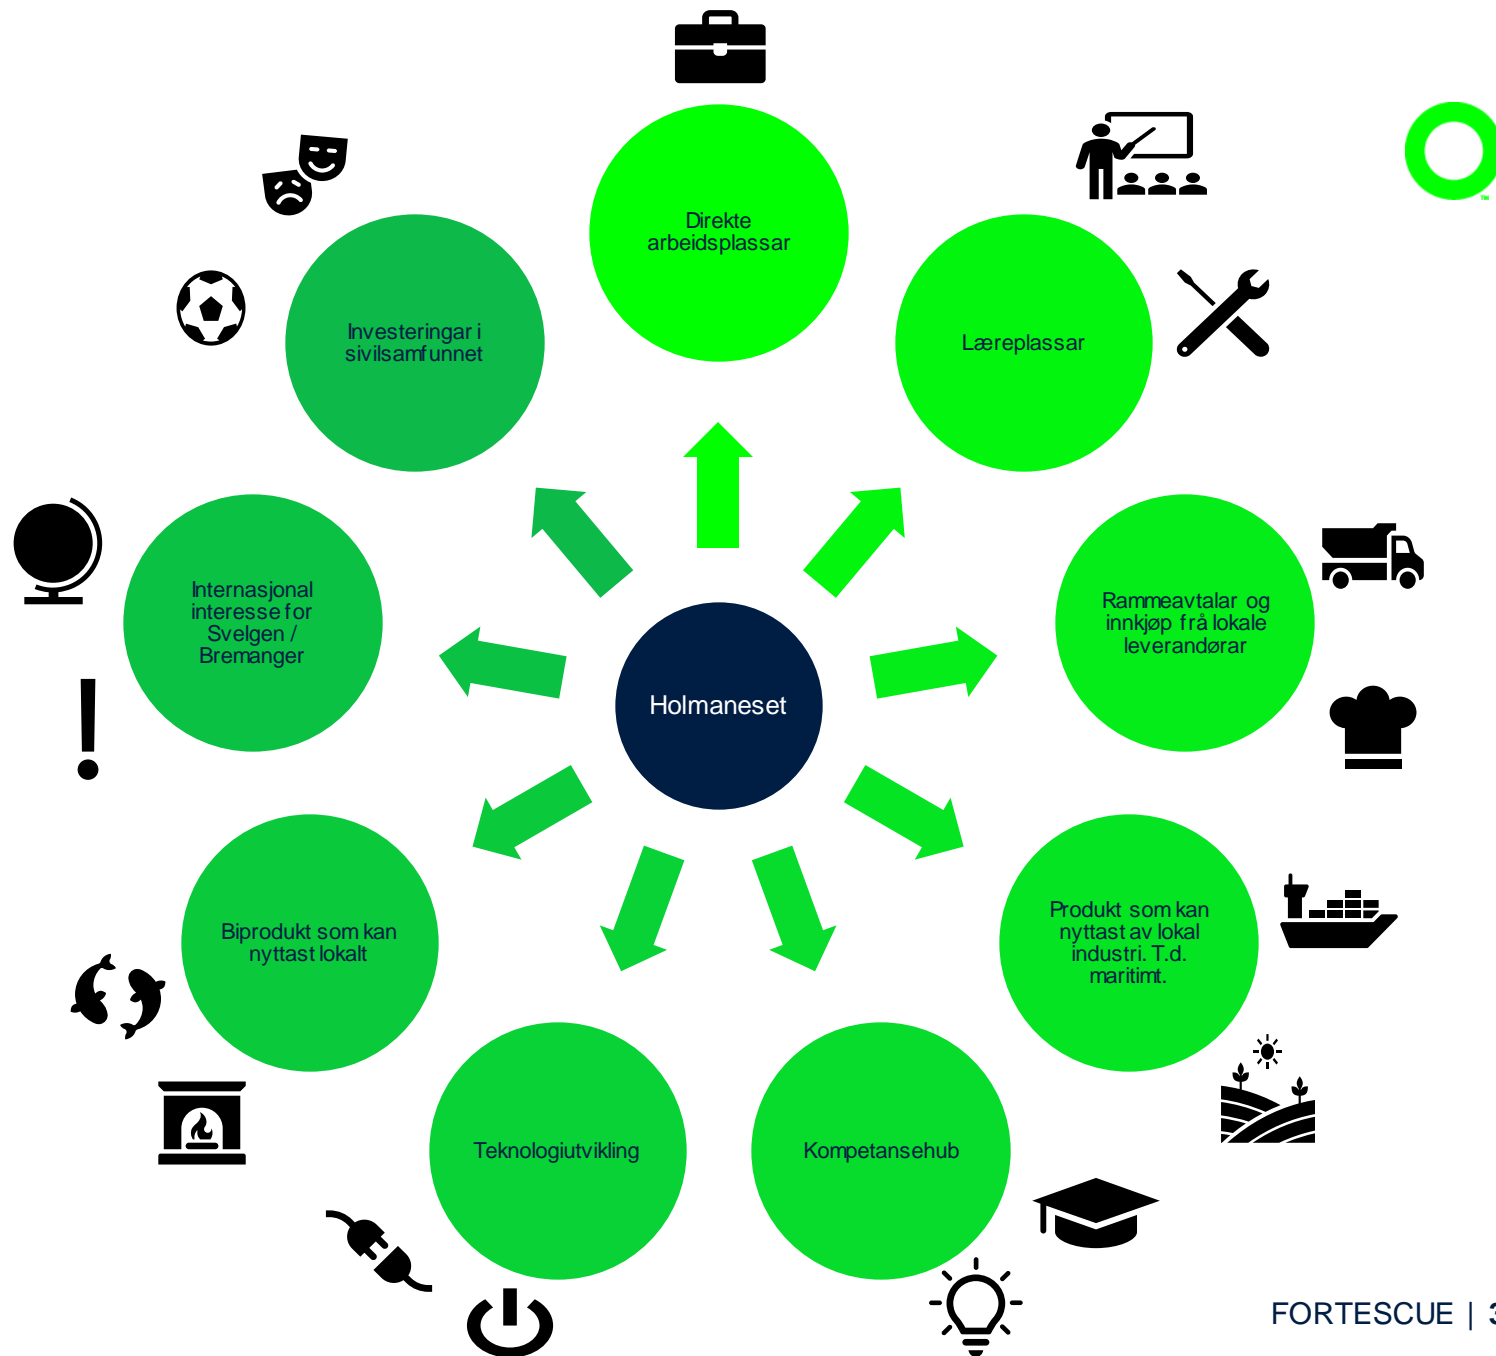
Direkte arbeidsplassar

Læreplassar

Rammeavtalar og innkjøp frå lokale leverandørar

Produkt som kan nyttast av lokal industri. T.d. maritimt.

Kompetansehub

Teknologiutvikling

Biprodukt som kan nyttast lokalt

Internasjonal interesse for Svelgen / Bremanger

Investeringar i sivilsamfunnet

Holmaneset

FORTESCUE | 3